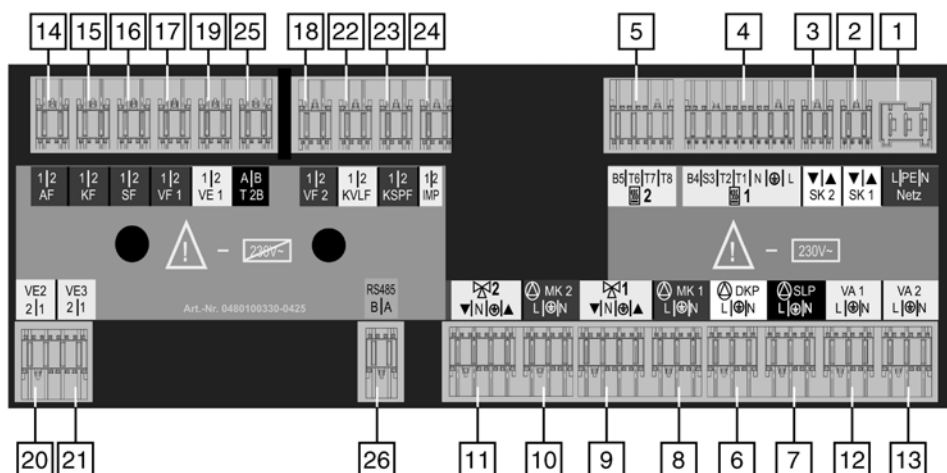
14 15 16 17 19 25 18 22 23 24 5 4 3 2 1

1|2 AF
1|2 KF
1|2 SF
1|2 VF 1
1|2 VE 1
A|B T 2B
1|2 VF 2
1|2 KVLF
1|2 KSPF
1|2 IMP

B5|T6|T7|T8 2
B4|S3|T2|T1| N |⊕| L 1
▼|▲ SK 2
▼|▲ SK 1
L|PE|N Netz

– 230V~
– 230V~

VE2 2|1
VE3 2|1
Art.-Nr. 0480100330-0425
RS485 B|A

2 ▼|N|⊕|▲
MK 2 L|⊕|N
1 ▼|N|⊕|▲
MK 1 L|⊕|N
DKP L|⊕|N
SLP L|⊕|N
VA 1 L|⊕|N
VA 2 L|⊕|N

20 21 26 11 10 9 8 6 7 12 13